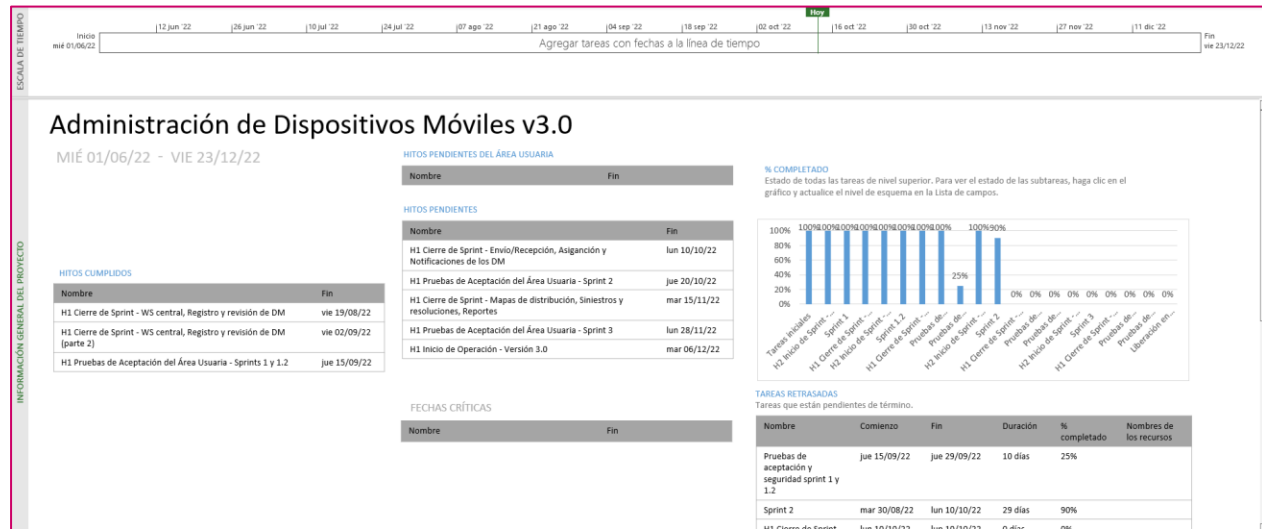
ESCALA DE TIEMPO

Hoy

Inicio
mié 01/06/22

12 jun '22 | 26 jun '22 | 10 jul '22 | 24 jul '22 | 07 ago '22 | 21 ago '22 | 04 sep '22 | 18 sep '22 | 02 oct '22 | 16 oct '22 | 30 oct '22 | 13 nov '22 | 27 nov '22 | 11 dic '22

Agregar tareas con fechas a la línea de tiempo

Fin
vie 23/12/22

INFORMACIÓN GENERAL DEL PROYECTO

Administración de Dispositivos Móviles v3.0

MIÉ 01/06/22 - VIE 23/12/22

HITOS CUMPLIDOS

| Nombre | Fin |
|---|---|
| H1 Cierre de Sprint - WS central, Registro y revisión de DM | vie 19/08/22 |
| H1 Cierre de Sprint - WS central, Registro y revisión de DM (parte 2) | vie 02/09/22 |
| H1 Pruebas de Aceptación del Área Usuaria - Sprints 1 y 1.2 | jue 15/09/22 |

HITOS PENDIENTES DEL ÁREA USUARIA

| Nombre | Fin |
|---|---|

HITOS PENDIENTES

| Nombre | Fin |
|---|---|
| H1 Cierre de Sprint - Envío/Recepción, Asiganción y Notificaciones de los DM | lun 10/10/22 |
| H1 Pruebas de Aceptación del Área Usuaria - Sprint 2 | jue 20/10/22 |
| H1 Cierre de Sprint - Mapas de distribución, Siniestros y resoluciones, Reportes | mar 15/11/22 |
| H1 Pruebas de Aceptación del Área Usuaria - Sprint 3 | lun 28/11/22 |
| H1 Inicio de Operación - Versión 3.0 | mar 06/12/22 |

FECHAS CRÍTICAS

| Nombre | Fin |
|---|---|

% COMPLETADO
Estado de todas las tareas de nivel superior. Para ver el estado de las subtareas, haga clic en el gráfico y actualice el nivel de esquema en la Lista de campos.

100% 80% 60% 40% 20% 0%

100% 100% 100% 100% 100% 100% 100% 100% 25% 100% 90% 0% 0% 0% 0% 0% 0% 0% 0%

Tareas iniciales, H2 Inicio de Sprint ..., Sprint 1, H1 Cierre de Sprint ..., H2 Inicio de Sprint ..., Sprint 1.2, H1 Cierre de Sprint ..., Pruebas de..., Pruebas de..., H2 Inicio de Sprint ..., Sprint 2, H1 Cierre de Sprint ..., Pruebas de..., Pruebas de..., H2 Inicio de Sprint ..., Sprint 3, H1 Cierre de Sprint ..., Pruebas de..., Pruebas de..., Liberación en...

TAREAS RETRASADAS
Tareas que están pendientes de término.

| Nombre | Comienzo | Fin | Duración | % completado | Nombres de los recursos |
|---|---|---|---|---|---|
| Pruebas de aceptación y seguridad sprint 1 y 1.2 | jue 15/09/22 | jue 29/09/22 | 10 días | 25% | |
| Sprint 2 | mar 30/08/22 | lun 10/10/22 | 29 días | 90% | |
| H1 Cierre de Sprint | lun 10/10/22 | lun 10/10/22 | 0 días | 0% | |